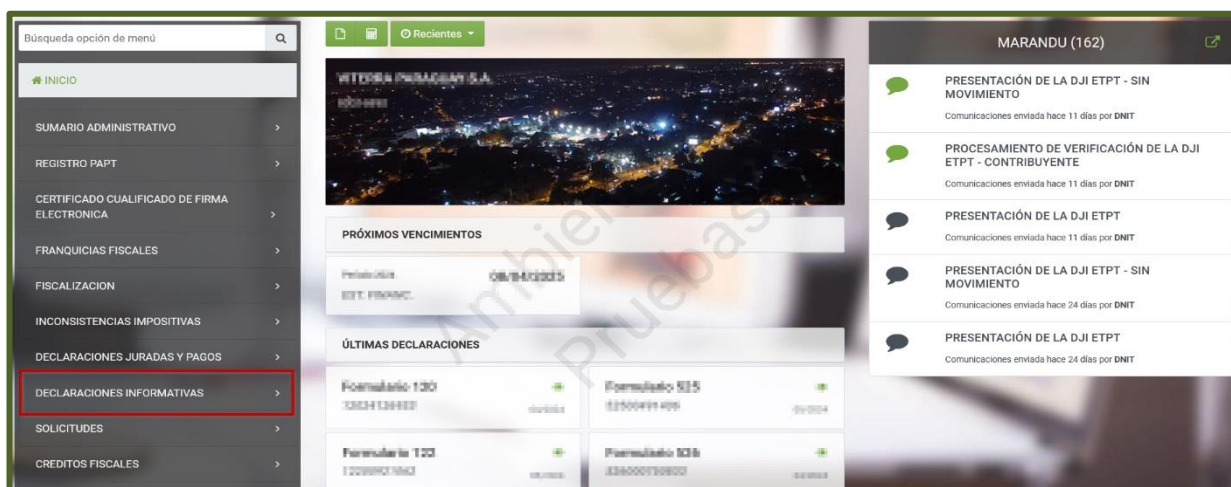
Búsqueda opción de menú

INICIO

SUMARIO ADMINISTRATIVO

REGISTRO PAPT

CERTIFICADO CUALIFICADO DE FIRMA ELECTRONICA

FRANQUICIAS FISCALES

FISCALIZACION

INCONSISTENCIAS IMPOSITIVAS

DECLARACIONES JURADAS Y PAGOS

DECLARACIONES INFORMATIVAS

SOLICITUDES

CREDITOS FISCALES

Recientes

VITERRA PARAGUAY S.A.

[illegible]

PRÓXIMOS VENCIMIENTOS

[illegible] 08/04/2025
EIT. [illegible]

ÚLTIMAS DECLARACIONES

Formulario 120
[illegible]

Formulario 515
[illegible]

Formulario 120
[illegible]

Formulario 506
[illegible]

Ambiente Pruebas

MARANDU (162)

PRESENTACIÓN DE LA DJI ETPT - SIN MOVIMIENTO
Comunicaciones enviada hace 11 días por DNIT

PROCESAMIENTO DE VERIFICACIÓN DE LA DJI ETPT - CONTRIBUYENTE
Comunicaciones enviada hace 11 días por DNIT

PRESENTACIÓN DE LA DJI ETPT
Comunicaciones enviada hace 11 días por DNIT

PRESENTACIÓN DE LA DJI ETPT - SIN MOVIMIENTO
Comunicaciones enviada hace 24 días por DNIT

PRESENTACIÓN DE LA DJI ETPT
Comunicaciones enviada hace 24 días por DNIT